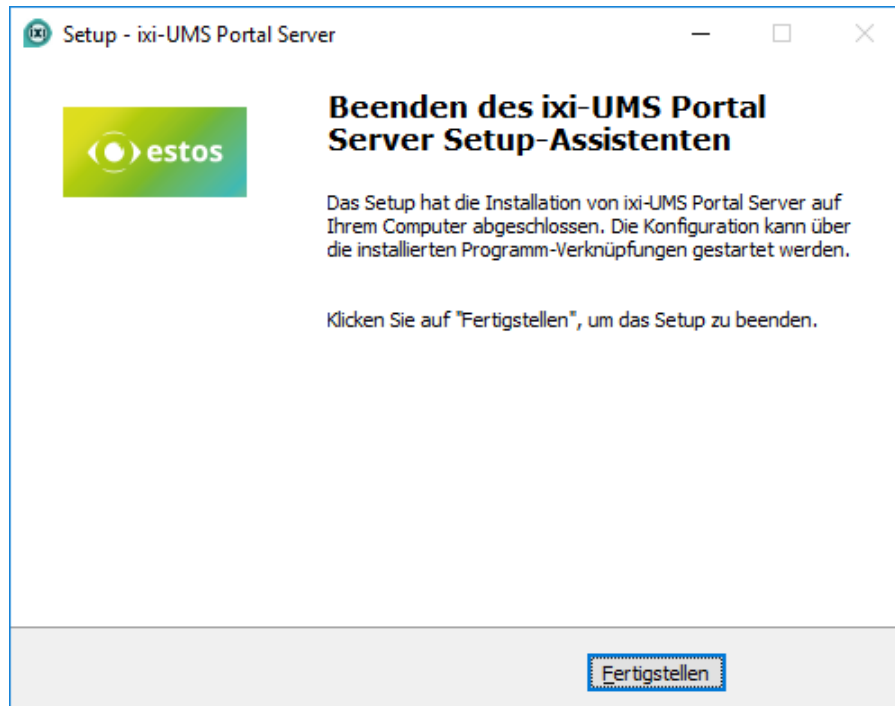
Setup - ixi-UMS Portal Server

estos

Beenden des ixi-UMS Portal Server Setup-Assistenten

Das Setup hat die Installation von ixi-UMS Portal Server auf Ihrem Computer abgeschlossen. Die Konfiguration kann über die installierten Programm-Verknüpfungen gestartet werden.

Klicken Sie auf "Fertigstellen", um das Setup zu beenden.

Fertigstellen